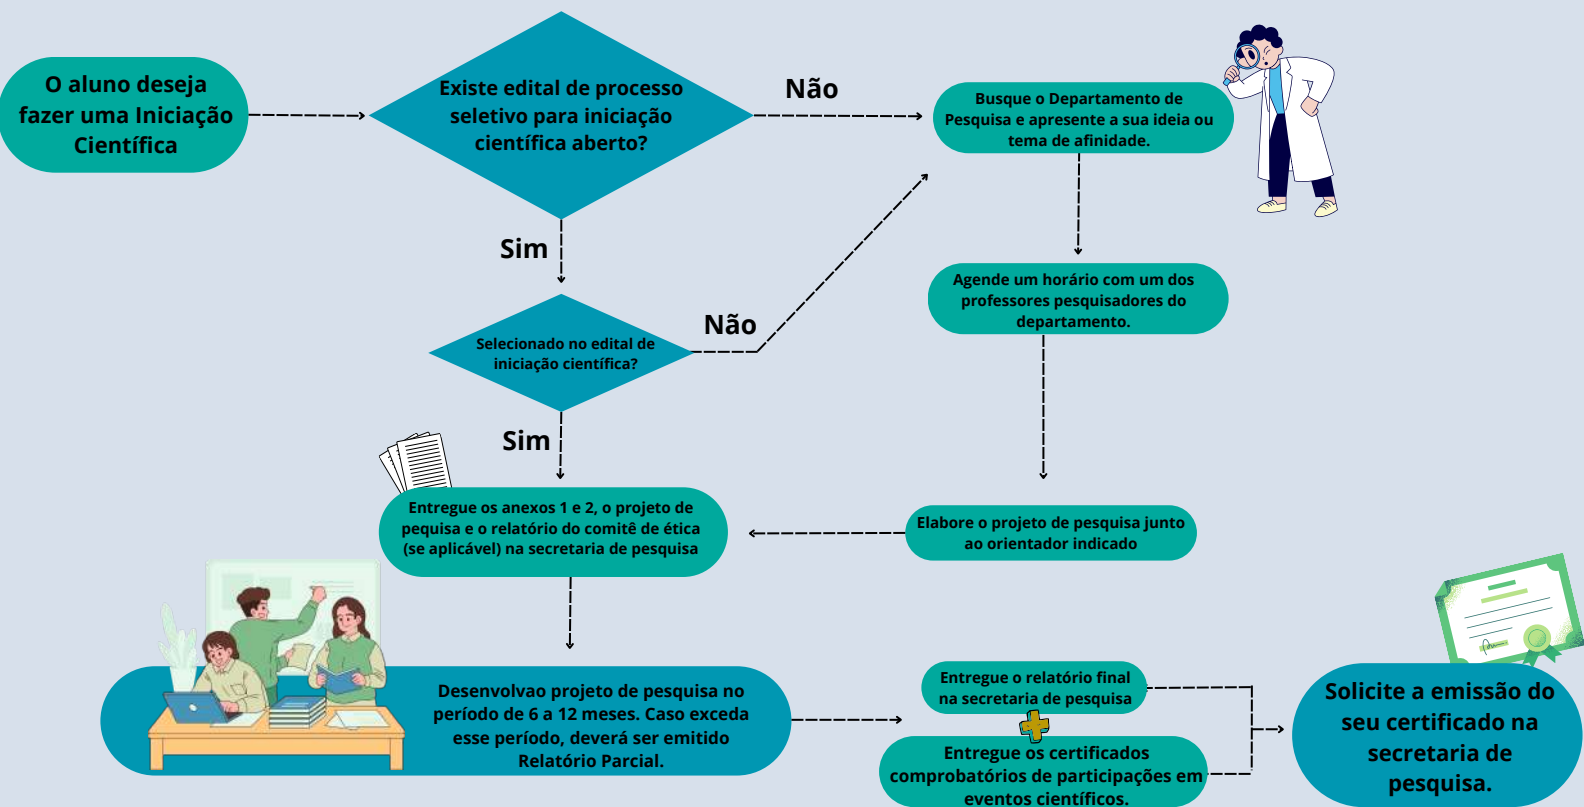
O aluno deseja fazer uma Iniciação Científica

Existe edital de processo seletivo para iniciação científica aberto?

Não

Busque o Departamento de Pesquisa e apresente a sua ideia ou tema de afinidade.

Sim

Agende um horário com um dos professores pesquisadores do departamento.

Selecionado no edital de iniciação científica?

Não

Sim

Entregue os anexos 1 e 2, o projeto de pesquisa e o relatório do comitê de ética (se aplicável) na secretaria de pesquisa

Elabore o projeto de pesquisa junto ao orientador indicado

Desenvolvao projeto de pesquisa no período de 6 a 12 meses. Caso exceda esse período, deverá ser emitido Relatório Parcial.

Entregue o relatório final na secretaria de pesquisa

Entregue os certificados comprobatórios de participações em eventos científicos.

Solicite a emissão do seu certificado na secretaria de pesquisa.